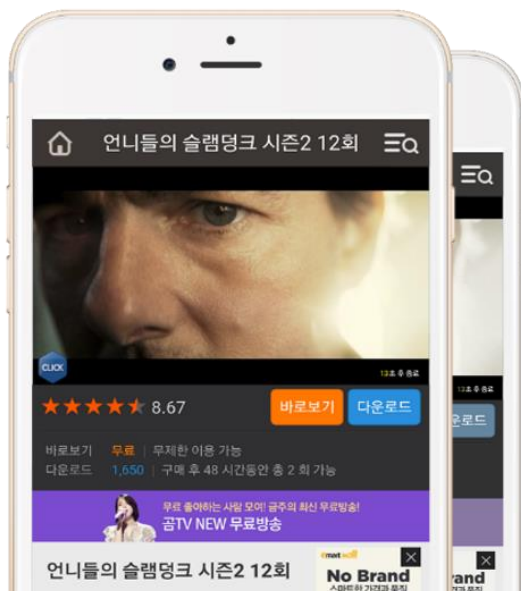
언니들의 슬램덩크 시즌2 12회

CLICK

13초 후 종료

8.67

바로보기

다운로드

바로보기 무료 | 무제한 이용 가능

다운로드 1,650 | 구매 후 48 시간동안 총 2 회 가능

무료 좋아하는 사람 모여! 곰주의 최신 무료방송!

곰TV NEW 무료방송

언니들의 슬램덩크 시즌2 12회

emart mall

No Brand

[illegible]

13초 후 종료

운로드

rand